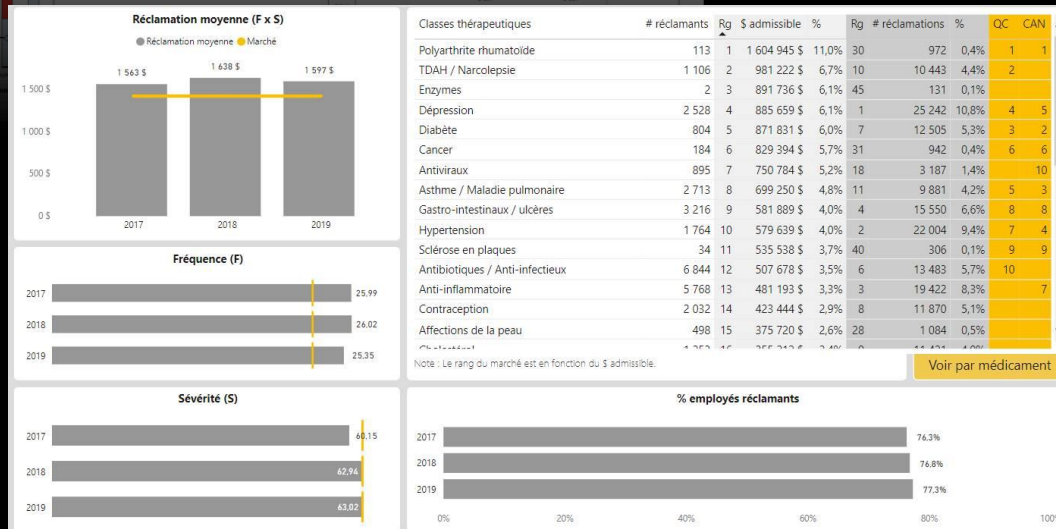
Réclamation moyenne (F x S)

Réclamation moyenne Marché

1 563 $ 1 638 $ 1 597 $

1 500 $
1 000 $
500 $
0 $

2017 2018 2019

Fréquence (F)

2017 25,99
2018 26,02
2019 25,35

Sévérité (S)

2017 60,15
2018 62,94
2019 63,02

| Classes thérapeutiques | # réclamants | Rg | $ admissible | % | Rg | # réclamations | % | QC | CAN |
|---|---|---|---|---|---|---|---|---|---|
| Polyarthrite rhumatoïde | 113 | 1 | 1 604 945 $ | 11,0% | 30 | 972 | 0,4% | 1 | 1 |
| TDAH / Narcolepsie | 1 106 | 2 | 981 222 $ | 6,7% | 10 | 10 443 | 4,4% | 2 | |
| Enzymes | 2 | 3 | 891 736 $ | 6,1% | 45 | 131 | 0,1% | | |
| Dépression | 2 528 | 4 | 885 659 $ | 6,1% | 1 | 25 242 | 10,8% | 4 | 5 |
| Diabète | 804 | 5 | 871 831 $ | 6,0% | 7 | 12 505 | 5,3% | 3 | 2 |
| Cancer | 184 | 6 | 829 394 $ | 5,7% | 31 | 942 | 0,4% | 6 | 6 |
| Antiviraux | 895 | 7 | 750 784 $ | 5,2% | 18 | 3 187 | 1,4% | | 10 |
| Asthme / Maladie pulmonaire | 2 713 | 8 | 699 250 $ | 4,8% | 11 | 9 881 | 4,2% | 5 | 3 |
| Gastro-intestinaux / ulcères | 3 216 | 9 | 581 889 $ | 4,0% | 4 | 15 550 | 6,6% | 8 | 8 |
| Hypertension | 1 764 | 10 | 579 639 $ | 4,0% | 2 | 22 004 | 9,4% | 7 | 4 |
| Sclérose en plaques | 34 | 11 | 535 538 $ | 3,7% | 40 | 306 | 0,1% | 9 | 9 |
| Antibiotiques / Anti-infectieux | 6 844 | 12 | 507 678 $ | 3,5% | 6 | 13 483 | 5,7% | 10 | |
| Anti-inflammatoire | 5 768 | 13 | 481 193 $ | 3,3% | 3 | 19 422 | 8,3% | | 7 |
| Contraception | 2 032 | 14 | 423 444 $ | 2,9% | 8 | 11 870 | 5,1% | | |
| Affections de la peau | 498 | 15 | 375 720 $ | 2,6% | 28 | 1 084 | 0,5% | | |
| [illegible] | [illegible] | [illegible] | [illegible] | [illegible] | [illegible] | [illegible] | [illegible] | | |

Note : Le rang du marché est en fonction du $ admissible.

Voir par médicament

% employés réclamants

2017 76,3%
2018 76,8%
2019 77,3%

0% 20% 40% 60% 80% 100%